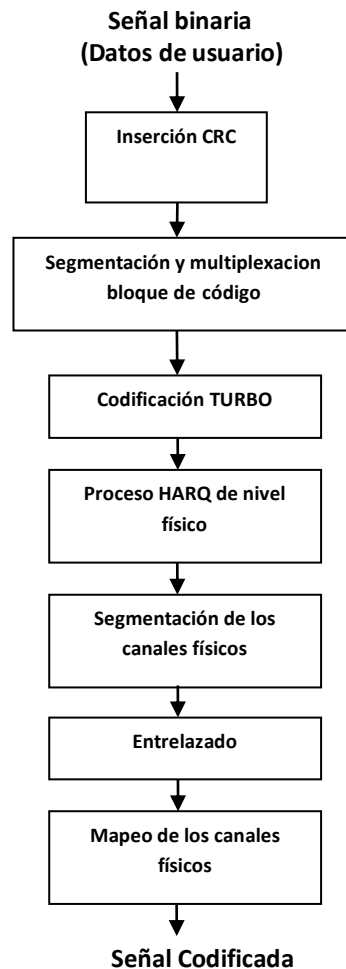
Señal binaria
(Datos de usuario)

Inserción CRC

Segmentación y multiplexacion bloque de código

Codificación TURBO

Proceso HARQ de nivel físico

Segmentación de los canales físicos

Entrelazado

Mapeo de los canales físicos

Señal Codificada